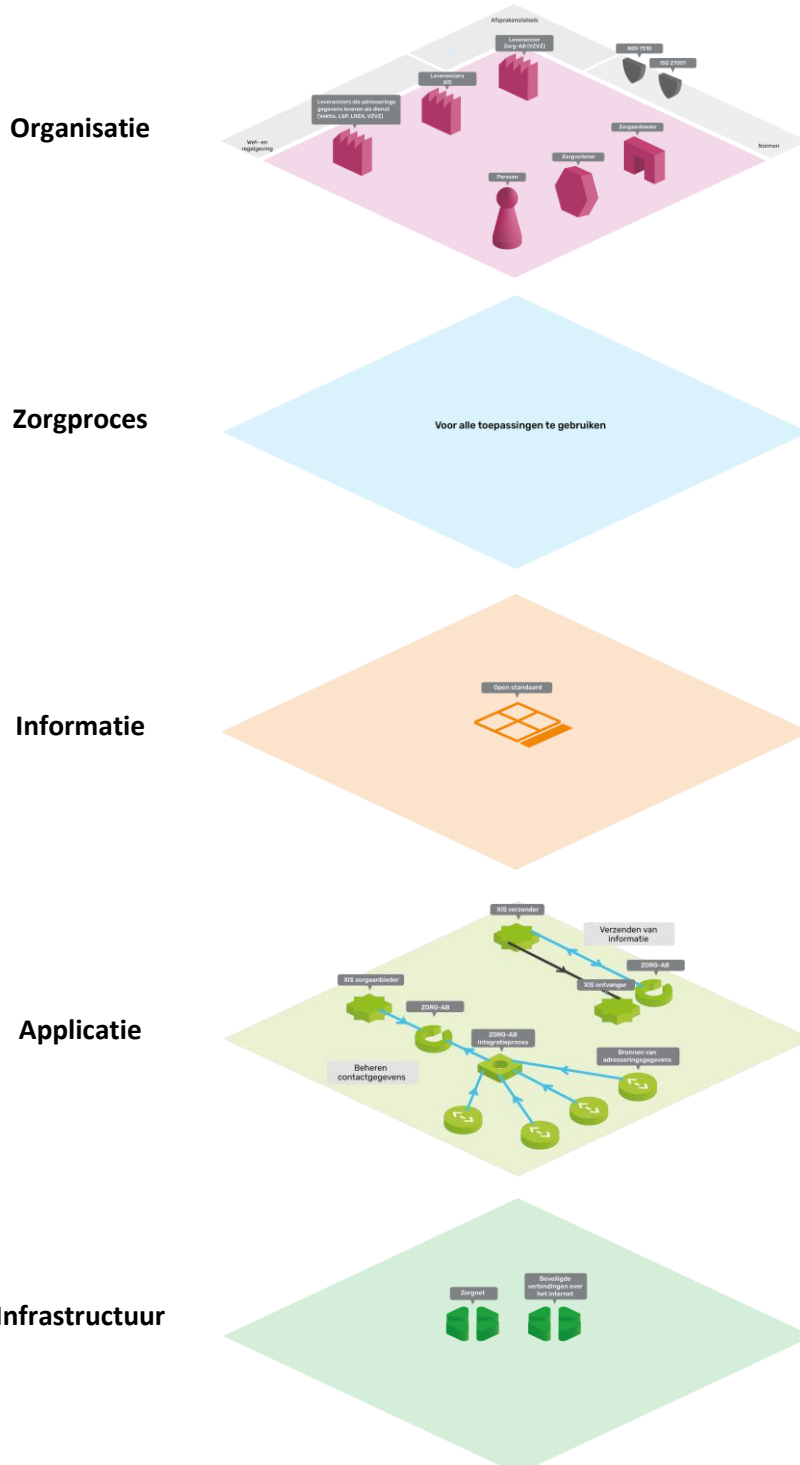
Organisatie

Afsprakenstelsels

Leverancier Zorg-AB (VZVZ)

NEN 7510

ISO 27001

Leveranciers XIS

Leveranciers die adresserings gegevens leveren als dienst (Vektis, LSP, LRZA, VZVZ)

Wet- en regelgeving

Normen

Zorgaanbieder

Zorgverlener

Persoon

Zorgproces

Voor alle toepassingen te gebruiken

Informatie

Open standaard

Applicatie

XIS verzender

Verzenden van informatie

ZORG-AB

XIS ontvanger

XIS zorgaanbieder

ZORG-AB

ZORG-AB integratieproces

Bronnen van adresseringsgegevens

Beheren contactgegevens

Infrastructuur

Zorgnet

Beveiligde verbindingen over het internet